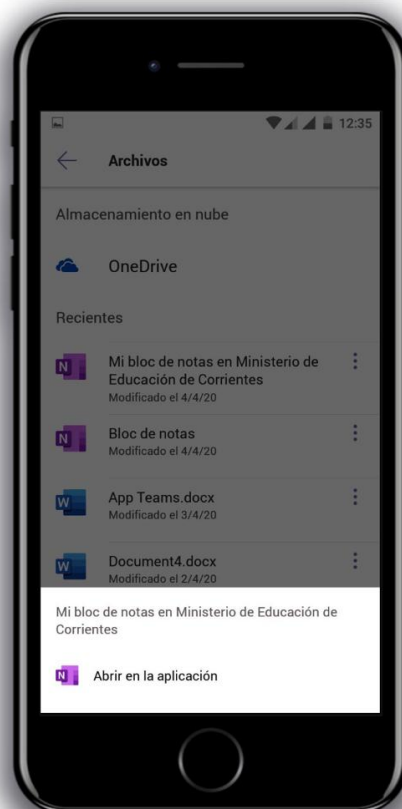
12:35

Archivos

Almacenamiento en nube

OneDrive

Recientes

N
Mi bloc de notas en Ministerio de Educación de Corrientes
Modificado el 4/4/20

N
Bloc de notas
Modificado el 4/4/20

W
App Teams.docx
Modificado el 3/4/20

W
Document4.docx
Modificado el 2/4/20

Mi bloc de notas en Ministerio de Educación de Corrientes

N
Abrir en la aplicación